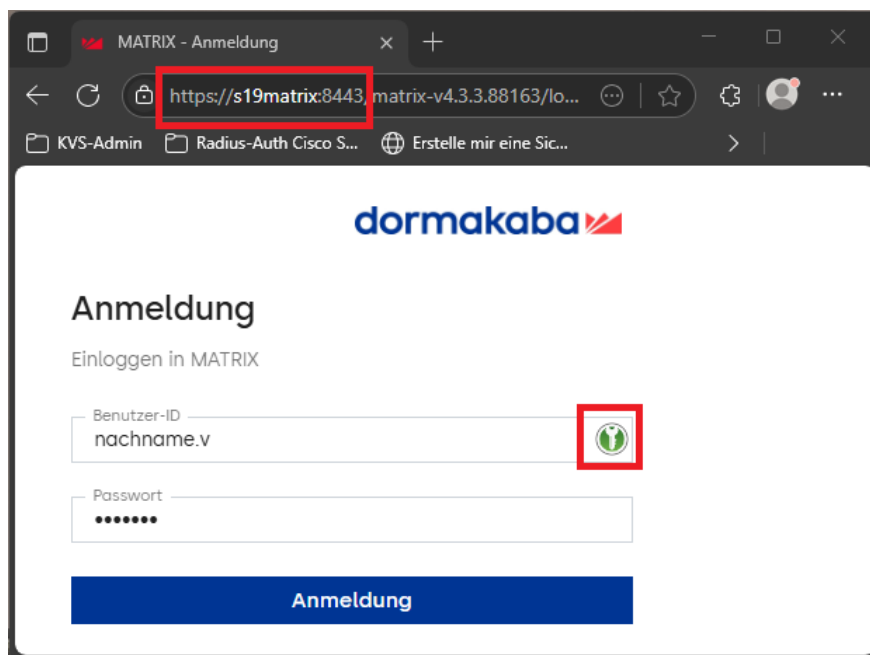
MATRIX - Anmeldung

https://s19matrix:8443/matrix-v4.3.3.88163/lo...

KVS-Admin
Radius-Auth Cisco S...
Erstelle mir eine Sic...

dormakaba

Anmeldung

Einloggen in MATRIX

Benutzer-ID
nachname.v

Passwort
•••••••

Anmeldung